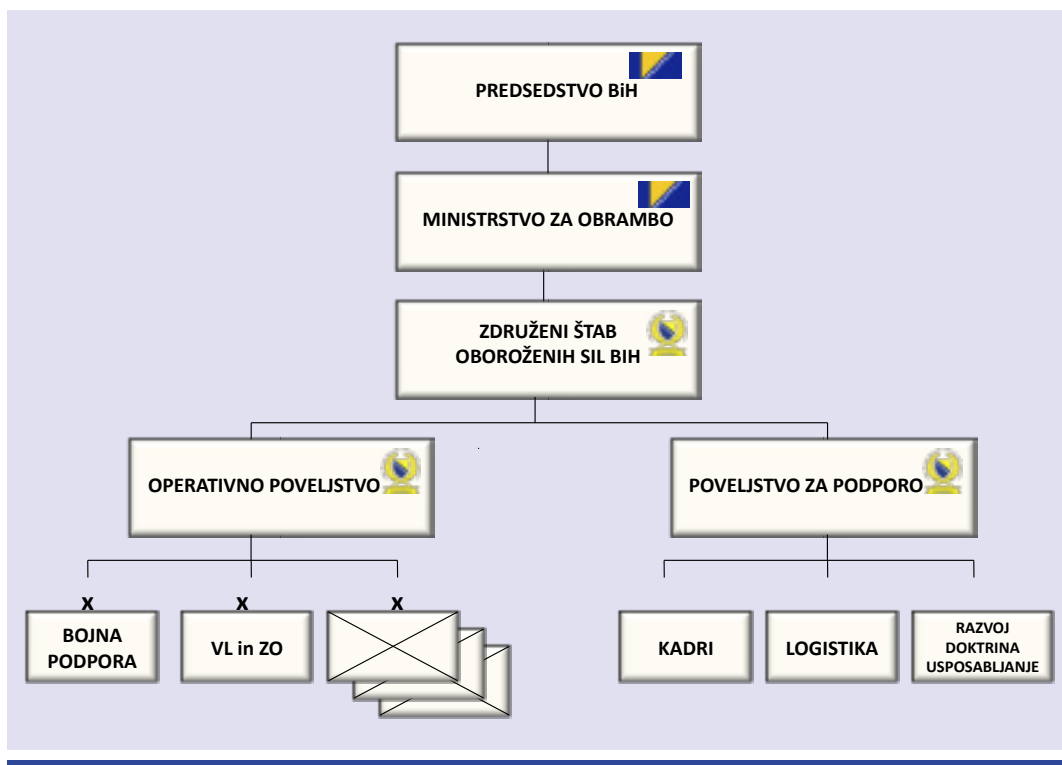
PREDSEDSTVO BiH

MINISTRSTVO ZA OBRAMBO

ZDRUŽENI ŠTAB OBOROŽENIH SIL BIH

OPERATIVNO POVELJSTVO

POVELJSTVO ZA PODPORO

X
BOJNA PODPORA

X
VL in ZO

X

KADRI

LOGISTIKA

RAZVOJ DOKTRINA USPOSABLJANJE